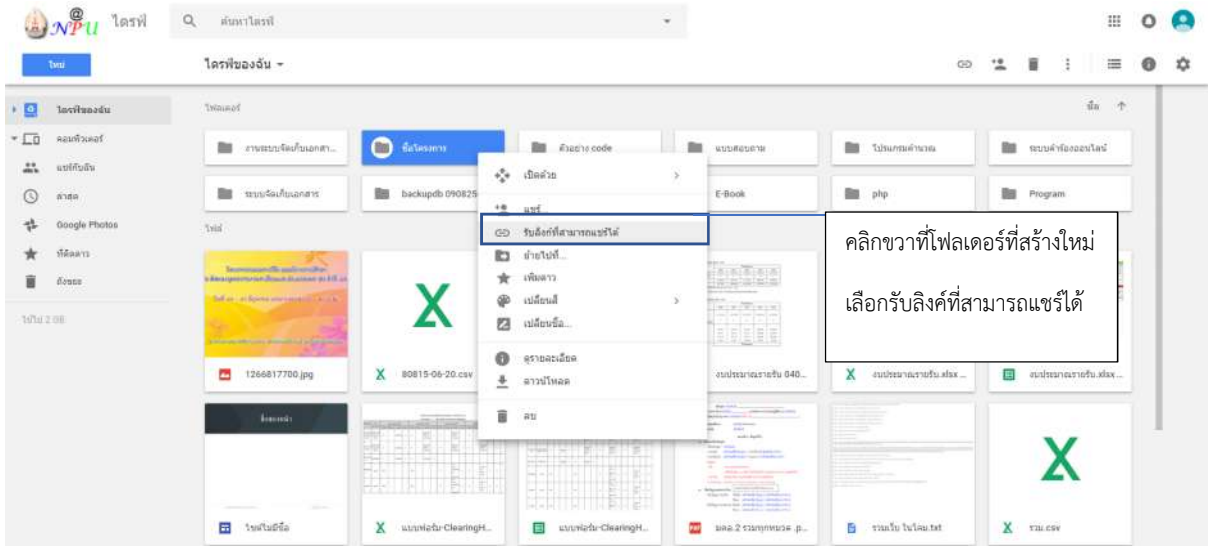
@NPU ไดรฟ์
ค้นหาไดรฟ์
ใหม่
ไดรฟ์ของฉัน
ไดรฟ์ของฉัน
คอมพิวเตอร์
แชร์กับฉัน
ล่าสุด
Google Photos
ที่ติดดาว
ถังขยะ
ใช้ไป 2 GB
โฟลเดอร์
ชื่อ
งานระบบจัดเก็บเอกสา...
ชื่อโครงการ
ตัวอย่าง code
แบบสอบถาม
โปรแกรมคำนวณ
ระบบคำร้องออนไลน์
ระบบจัดเก็บเอกสาร
backupdb 090825
E-Book
php
Program
ไฟล์
เปิดด้วย
แชร์...
รับลิงก์ที่สามารถแชร์ได้
ย้ายไปที่...
เพิ่มดาว
เปลี่ยนสี
เปลี่ยนชื่อ...
ดูรายละเอียด
ดาวน์โหลด
ลบ
คลิกขวาที่โฟลเดอร์ที่สร้างใหม่

เลือกรับลิงค์ที่สามารถแชร์ได้
1266817700.jpg
80815-06-20.csv
งบประมาณรายรับ 040...
งบประมาณรายรับ.xlsx ...
งบประมาณรายรับ.xlsx ...
ไซต์ไม่มีชื่อ
แบบฟอร์ม-ClearingH...
แบบฟอร์ม-ClearingH...
มคอ.2 รวมทุกหมวด .p...
รวมเว็บ ในโดเมน.txt
รวม.csv